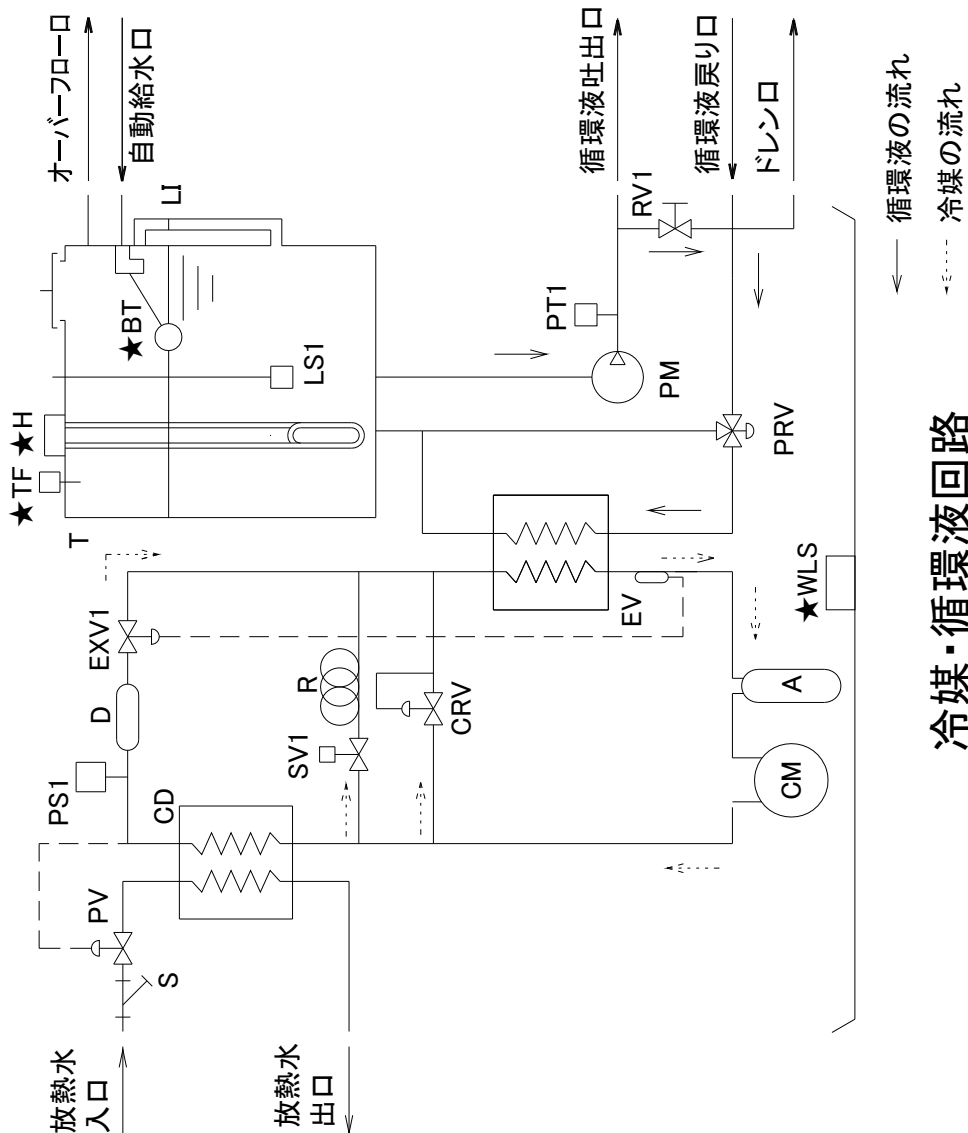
冷媒・循環液回路

オーバーフロー口
自動給水口
LI
★BT
LS1
★TF ★H
T
循環液吐出口
循環液戻り口
ドレン口
RV1
PT1
PM
PRV
EXV1
D
PS1
CD
PV
S
R
SV1
CRV
EV
A
CM
★WLS
放熱水
入口
放熱水
出口

循環液の流れ
冷媒の流れ